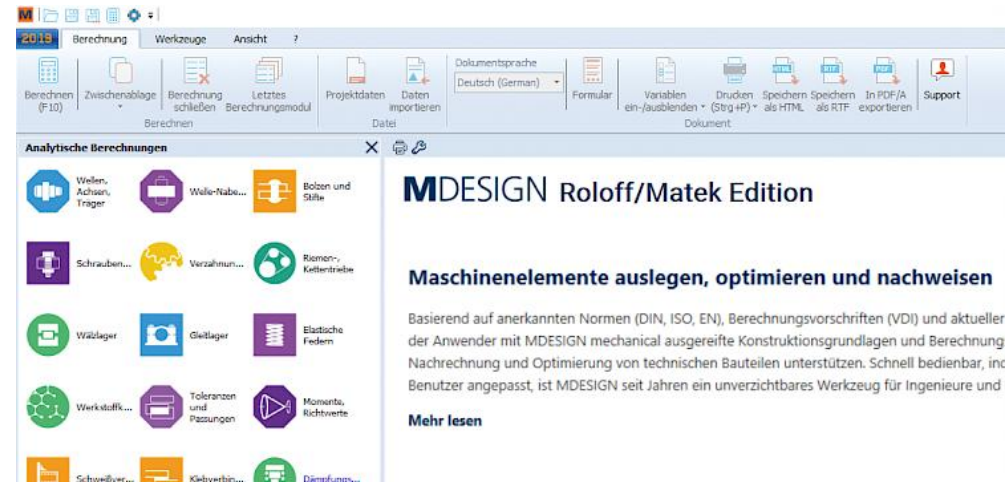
M

2019 Berechnung Werkzeuge Ansicht ?

Berechnen (F10) Zwischenablage Berechnung schließen Letztes Berechnungsmodul
Berechnen

Projektdaten Daten importieren
Datei

Dokumentsprache
Deutsch (German)

Formular Variablen ein-/ausblenden Drucken (Strg+P) Speichern als HTML Speichern als RTF In PDF/A exportieren
Dokument

Support

Analytische Berechnungen

Wellen, Achsen, Träger
Welle-Nabe...
Bolzen und Stifte
Schrauben...
Verzahnun...
Riemen-, Kettentriebe
Wälzlager
Gleitlager
Elastische Federn
Werkstoffk...
Toleranzen und Passungen
Momente, Richtwerte
Schweißver...
Klebverbin...
Dämpfungs...

MDESIGN Roloff/Matek Edition

Maschinenelemente auslegen, optimieren und nachweisen

Basierend auf anerkannten Normen (DIN, ISO, EN), Berechnungsvorschriften (VDI) und aktueller der Anwender mit MDESIGN mechanical ausgereifte Konstruktionsgrundlagen und Berechnung Nachrechnung und Optimierung von technischen Bauteilen unterstützen. Schnell bedienbar, ind Benutzer angepasst, ist MDESIGN seit Jahren ein unverzichtbares Werkzeug für Ingenieure und

Mehr lesen